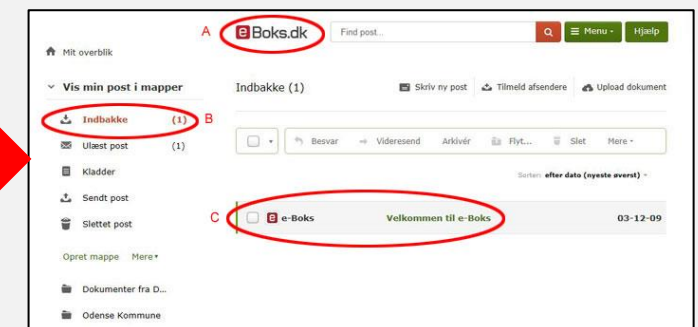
A eBoks.dk Find post... Menu Hjælp

Mit overblik

Vis min post i mapper

Indbakke (1) B

Ulæst post (1)

Kladder

Sendt post

Slettet post

Opret mappe Mere

Dokumenter fra D...

Odense Kommune

Indbakke (1)

Skriv ny post Tilmeld afsendere Upload dokument

Besvar Videresend Arkivér Flyt... Slet Mere

Sorter: efter dato (nyeste øverst)

C e-Boks Velkommen til e-Boks 03-12-09